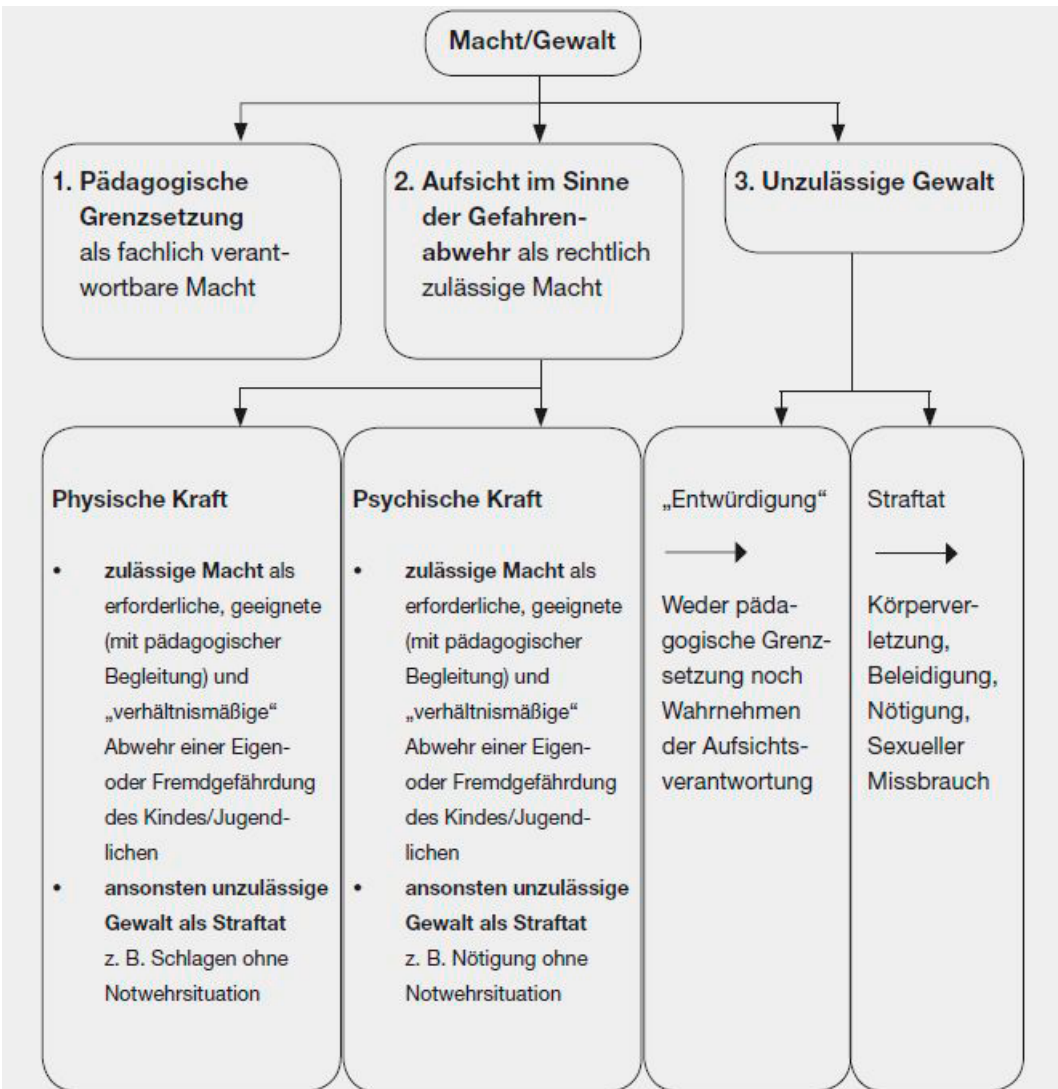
Macht/Gewalt

1. Pädagogische Grenzsetzung als fachlich verantwortbare Macht

2. Aufsicht im Sinne der Gefahrenabwehr als rechtlich zulässige Macht

3. Unzulässige Gewalt

Physische Kraft

• zulässige Macht als erforderliche, geeignete (mit pädagogischer Begleitung) und „verhältnismäßige“ Abwehr einer Eigen- oder Fremdgefährdung des Kindes/Jugendlichen
• ansonsten unzulässige Gewalt als Straftat z. B. Schlagen ohne Notwehrsituation

Psychische Kraft

• zulässige Macht als erforderliche, geeignete (mit pädagogischer Begleitung) und „verhältnismäßige“ Abwehr einer Eigen- oder Fremdgefährdung des Kindes/Jugendlichen
• ansonsten unzulässige Gewalt als Straftat z. B. Nötigung ohne Notwehrsituation

„Entwürdigung“

Weder pädagogische Grenzsetzung noch Wahrnehmen der Aufsichtsverantwortung

Straftat

Körperverletzung, Beleidigung, Nötigung, Sexueller Missbrauch